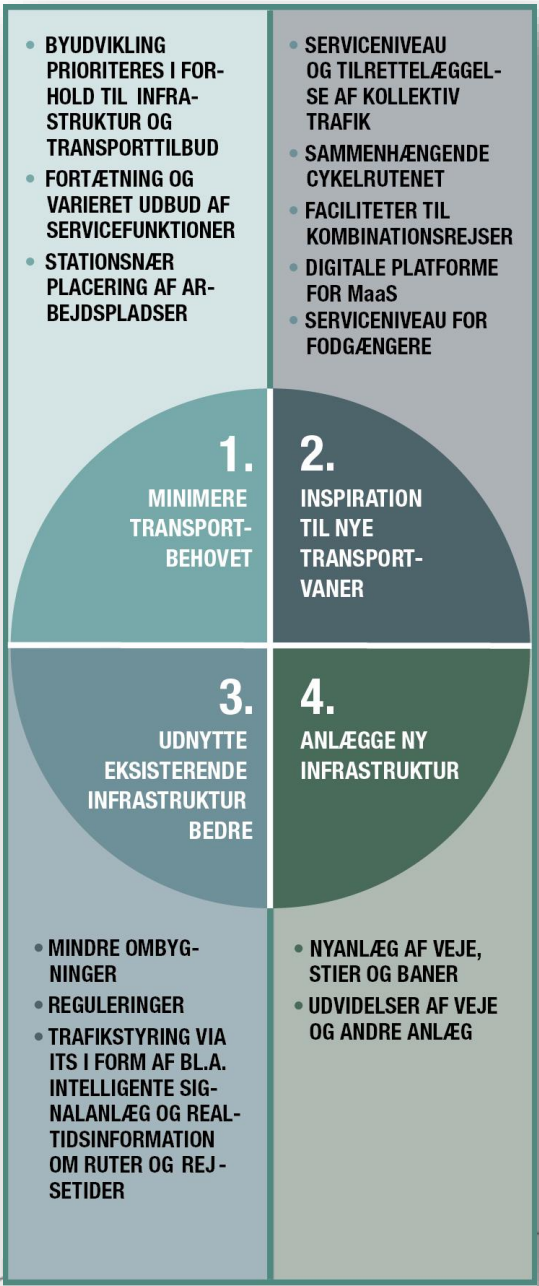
• BYUDVIKLING PRIORITERES I FORHOLD TIL INFRASTRUKTUR OG TRANSPORTTILBUD
• FORTÆTNING OG VARIERET UDBUD AF SERVICEFUNKTIONER
• STATIONSNÆR PLACERING AF ARBEJDSPLADSER

• SERVICENIVEAU OG TILRETTELÆGGELSE AF KOLLEKTIV TRAFIK
• SAMMENHÆNGENDE CYKELRUTENET
• FACILITETER TIL KOMBINATIONSREJSER
• DIGITALE PLATFORME FOR MaaS
• SERVICENIVEAU FOR FODGÆNGERE

1. MINIMERE TRANSPORTBEHOVET

2. INSPIRATION TIL NYE TRANSPORTVANER

3. UDNYTTE EKSISTERENDE INFRASTRUKTUR BEDRE

4. ANLÆGGE NY INFRASTRUKTUR

• MINDRE OMBYGNINGER
• REGULERINGER
• TRAFIKSTYRING VIA ITS I FORM AF BL.A. INTELLIGENTE SIGNALANLÆG OG REALTIDSINFORMATION OM RUTER OG REJSETIDER

• NYANLÆG AF VEJE, STIER OG BANER
• UDVIDELSER AF VEJE OG ANDRE ANLÆG